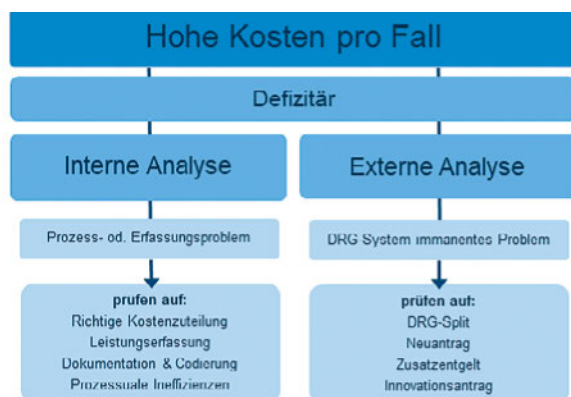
Hohe Kosten pro Fall

Defizitär

Interne Analyse

Externe Analyse

Prozess- od. Erfassungsproblem

DRG System immanentes Problem

prüfen auf:
Richtige Kostenzuteilung
Leistungserfassung
Dokumentation & Codierung
Prozessuale Ineffizienzen

prüfen auf:
DRG-Split
Neuantrag
Zusatzentgelt
Innovationsantrag